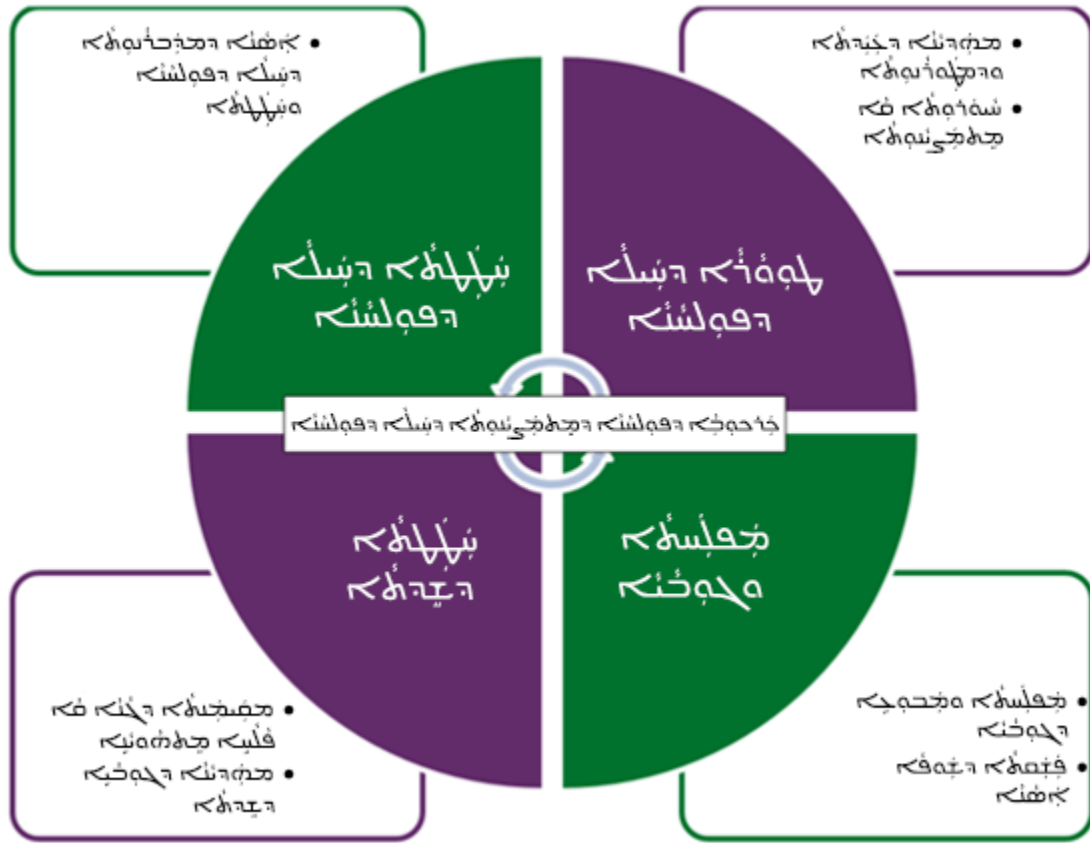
• ܐܢܫܐ ܕܡܬܚܒܪܢܘܬܐ ܕܚܝܠܐ ܕܦܘܠܚܢܐ ܘܚܝܠܬܐ

• ܡܬܕܪܢܐ ܕܚܙܝܪܬܐ ܘܡܬܝܠܕܢܘܬܐ
• ܚܫܒܘܢܬܐ ܥܠ ܡܫܬܡܥܢܘܬܐ

ܚܝܠܬܐ ܕܚܝܠܐ ܕܦܘܠܚܢܐ

ܠܘܩܒܠܐ ܕܚܝܠܐ ܕܦܘܠܚܢܐ

ܫܘܚܠܦܐ ܕܦܘܠܚܢܐ ܕܡܫܬܡܥܢܘܬܐ ܕܚܝܠܐ ܕܦܘܠܚܢܐ

ܚܝܠܬܐ ܕܝܕܥܬܐ

ܡܫܠܡܢܘܬܐ ܘܫܘܚܠܦܐ

• ܡܫܡܫܢܘܬܐ ܕܟܠܢܐ ܥܠ ܦܠܚܐ ܡܬܬܚܘܝܢܐ
• ܡܬܕܪܢܐ ܕܫܘܚܠܦܐ ܕܝܕܥܬܐ

• ܡܫܠܡܢܘܬܐ ܘܡܫܘܚܠܦܐ ܕܫܘܚܠܦܐ
• ܦܩܝܕܘܬܐ ܕܢܦܫܐ ܐܢܫܐ